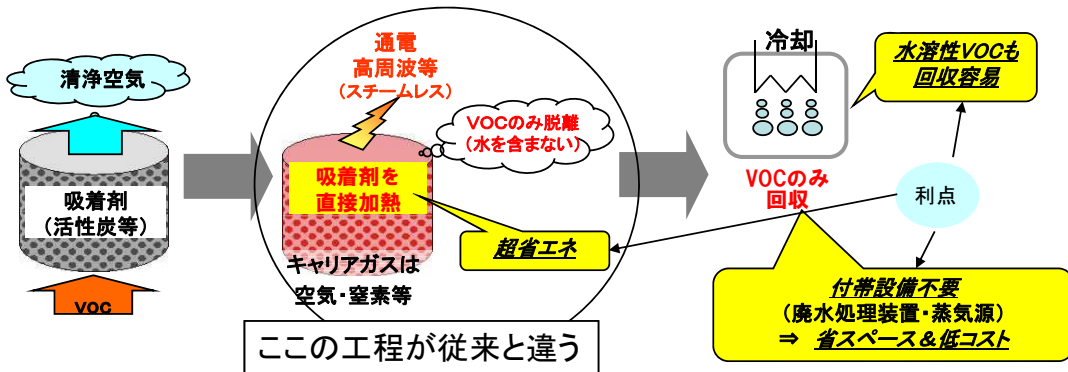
清浄空気

吸着剤
（活性炭等）

VOC

通電
高周波等
（スチームレス）

VOCのみ脱離
（水を含まない）

吸着剤を
直接加熱

キャリアガスは
空気・窒素等

ここの工程が従来と違う

冷却

VOCのみ
回収

水溶性VOCも
回収容易

利点

超省エネ

付帯設備不要
（廃水処理装置・蒸気源）
⇒ 省スペース＆低コスト